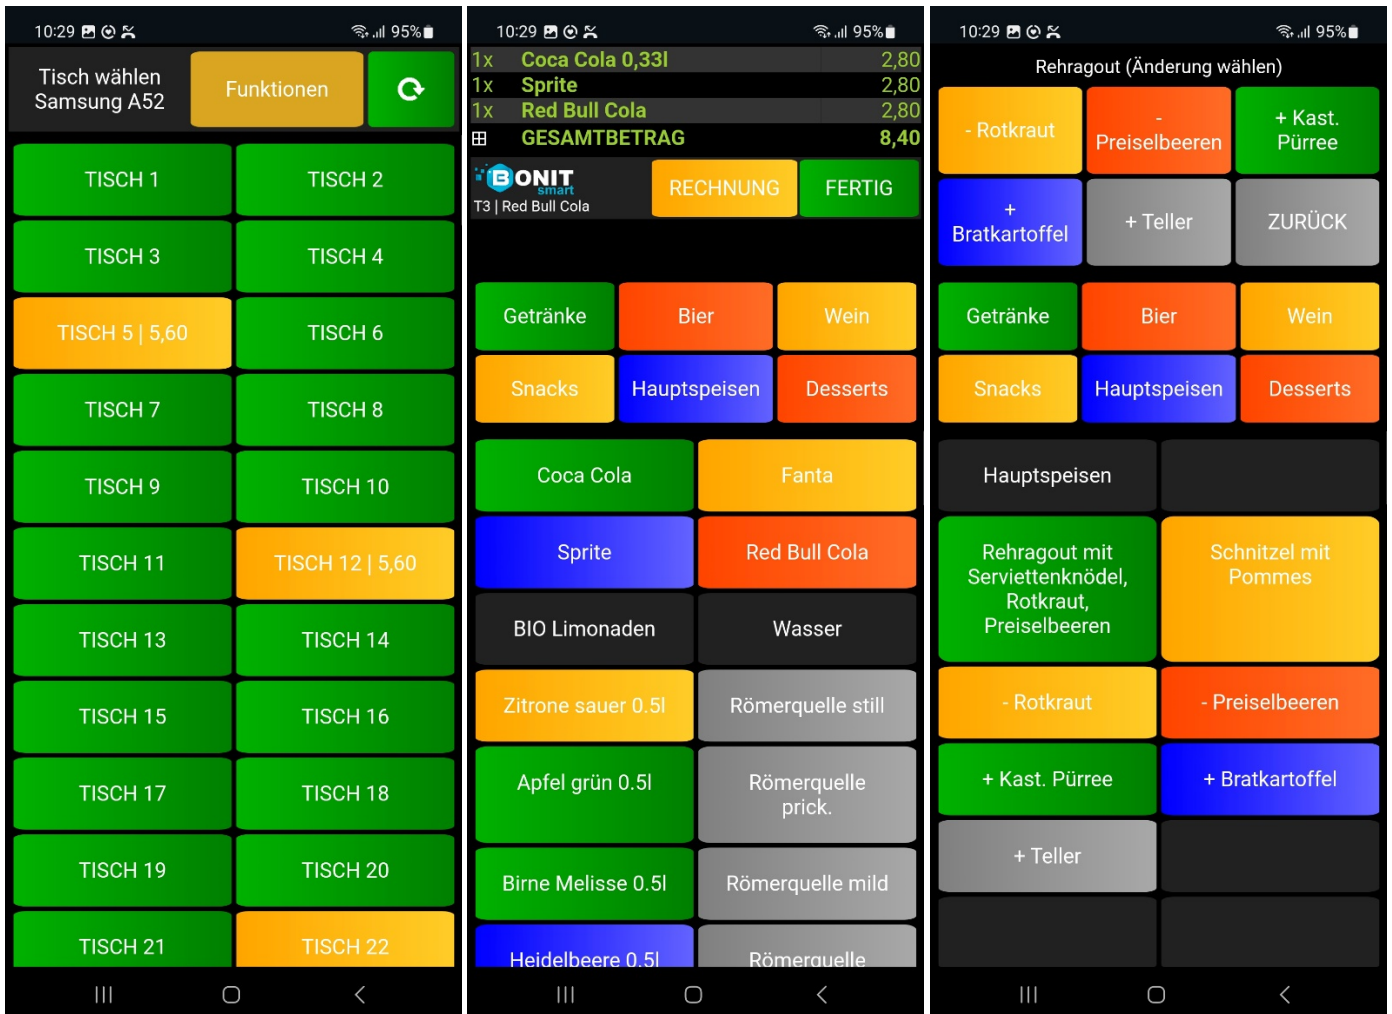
10:29 95%

Tisch wählen
Samsung A52

Funktionen

TISCH 1
TISCH 2
TISCH 3
TISCH 4
TISCH 5 | 5,60
TISCH 6
TISCH 7
TISCH 8
TISCH 9
TISCH 10
TISCH 11
TISCH 12 | 5,60
TISCH 13
TISCH 14
TISCH 15
TISCH 16
TISCH 17
TISCH 18
TISCH 19
TISCH 20
TISCH 21
TISCH 22

10:29 95%

| | | |
|---|---|---|
| 1x | Coca Cola 0,33l | 2,80 |
| 1x | Sprite | 2,80 |
| 1x | Red Bull Cola | 2,80 |
| ⊞ | GESAMTBETRAG | 8,40 |

BONIT smart
T3 | Red Bull Cola

RECHNUNG
FERTIG

Getränke
Bier
Wein
Snacks
Hauptspeisen
Desserts

Coca Cola
Fanta
Sprite
Red Bull Cola
BIO Limonaden
Wasser
Zitrone sauer 0.5l
Römerquelle still
Apfel grün 0.5l
Römerquelle prick.
Birne Melisse 0.5l
Römerquelle mild
Heidelbeere 0.5l
Römerquelle

10:29 95%

Rehragout (Änderung wählen)

- Rotkraut
- Preiselbeeren
+ Kast. Pürree
+ Bratkartoffel
+ Teller
ZURÜCK

Getränke
Bier
Wein
Snacks
Hauptspeisen
Desserts

Hauptspeisen

Rehragout mit Serviettenknödel, Rotkraut, Preiselbeeren
Schnitzel mit Pommes
- Rotkraut
- Preiselbeeren
+ Kast. Pürree
+ Bratkartoffel
+ Teller